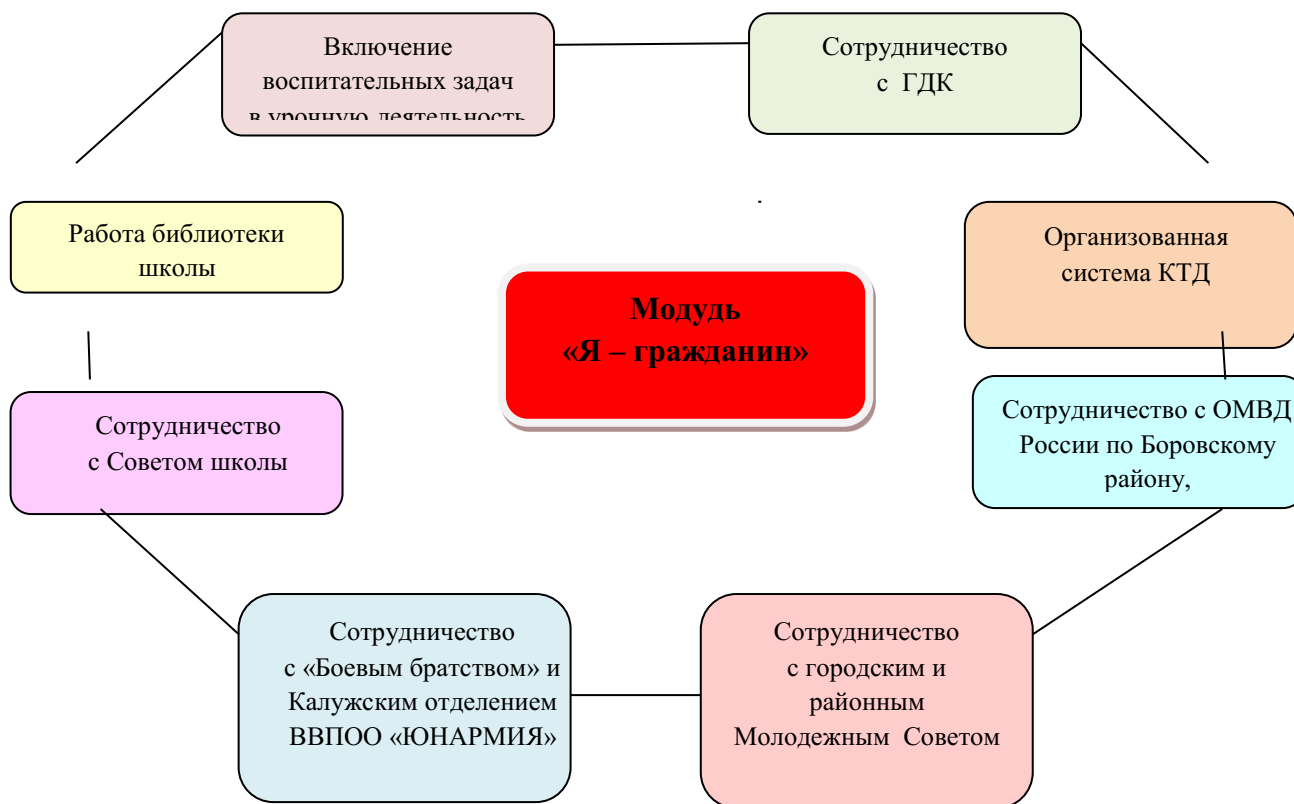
Включение воспитательных задач в урочную деятельность

Сотрудничество с ГДК

Работа библиотеки школы

Модудь «Я – гражданин»

Организованная система КТД

Сотрудничество с Советом школы

Сотрудничество с ОМВД России по Боровскому району,

Сотрудничество с «Боевым братством» и Калужским отделением ВВПОО «ЮНАРМИЯ»

Сотрудничество с городским и районным Молодежным Советом